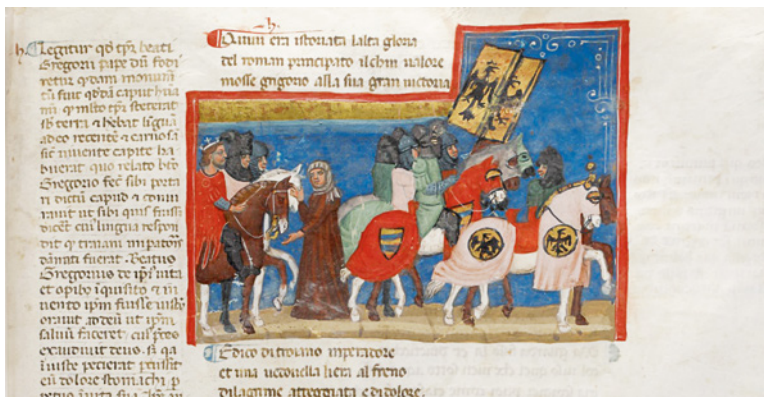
h

Legitur qd̄ t̄pr̄ beati Gregorii pape dū fodi retur quaedam monumē cū fuit qd̄ā caput hu mi q̄ multo t̄pr̄ steterat ib̄ terra h̄ebat lingua adeo recentē a carnosā sic uiuente capite ha buerat quo relato btō Gregorio fec̄ sibi porta ri dicti capud a coniu rauit ut sibi quis fuisset diceret cui lingua respon dit q̄ traian imp̄ator dānati fuerat. Beatus Gregorius te ips̄ imi ta et op̄e iquisito a i uento ipm̄ fuisse mi erant. ante ut ipm̄ saluū faceret cui freo excaudiuit deus. si q̄a iusse preierat. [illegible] cū dolore stomachi p̄ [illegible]

h

Quiui era storiata l'alta gloria del roman principato il cui ualore mosse gregorio alla sua gran uictoria

Io dico di troiano imperatore et una uedouella glera al freno dilagrime atteggiata e di dolore.